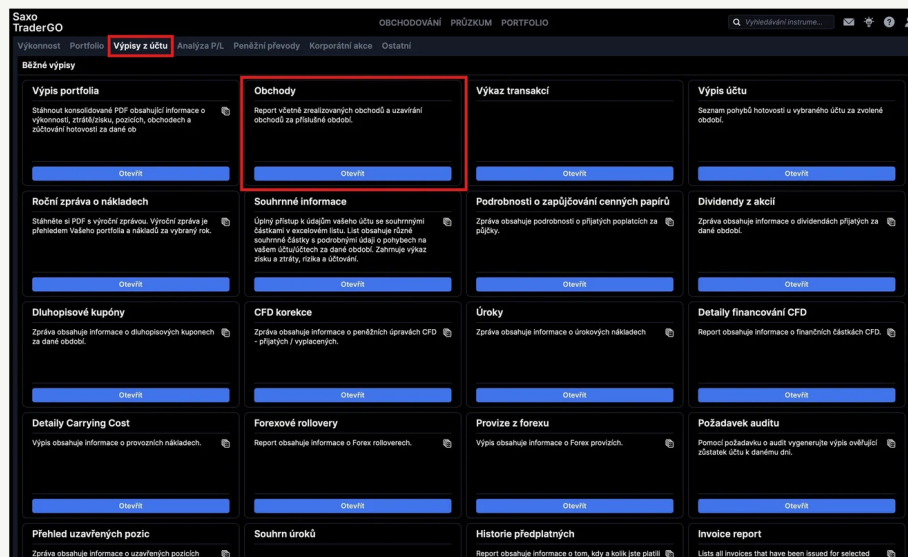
Saxo TraderGO

OBCHODOVÁNÍ PRŮZKUM PORTFOLIO

Vyhledávání instrume...

Výkonnost Portfolio Výpisy z účtu Analýza P/L Peněžní převody Korporátní akce Ostatní

Běžné výpisy

Výpis portfolia
Stáhnout konsolidované PDF obsahující informace o výkonnosti, ztrátě/zisku, pozicích, obchodech a zúčtování hotovosti za dané ob
Otevřít

Obchody
Report včetně zrealizovaných obchodů a uzavírání obchodů za příslušné období.
Otevřít

Výkaz transakcí
Otevřít

Výpis účtu
Seznam pohybů hotovosti u vybraného účtu za zvolené období.
Otevřít

Roční zpráva o nákladech
Stáhněte si PDF s výroční zprávou. Výroční zpráva je přehledem Vašeho portfolia a nákladů za vybraný rok.
Otevřít

Souhrnné informace
Úplný přístup k údajům vašeho účtu se souhrnnými částkami v excelovém listu. List obsahuje různé souhrnné částky s podrobnými údaji o pohybech na vašem účtu/účtech za dané období. Zahrnuje výkaz zisku a ztráty, rizika a účtování.
Otevřít

Podrobnosti o zapůjčování cenných papírů
Zpráva obsahuje podrobnosti o přijatých poplatcích za půjčky.
Otevřít

Dividendy z akcií
Zpráva obsahuje informace o dividendách přijatých za dané období.
Otevřít

Dluhopisové kupóny
Zpráva obsahuje informace o dluhopisových kuponech za dané období.
Otevřít

CFD korekce
Zpráva obsahuje informace o peněžních úpravách CFD - přijatých / vyplacených.
Otevřít

Úroky
Zpráva obsahuje informace o úrokových nákladech
Otevřít

Detaily financování CFD
Report obsahuje informace o finančních částkách CFD.
Otevřít

Detaily Carrying Cost
Výpis obsahuje informace o provozních nákladech.
Otevřít

Forexové rollovery
Report obsahuje informace o Forex rolloverech.
Otevřít

Provize z forexu
Výpis obsahuje informace o Forex provizích.
Otevřít

Požadavek auditu
Pomocí požadavku o audit vygenerujte výpis ověřující zůstatek účtu k danému dni.
Otevřít

Přehled uzavřených pozic
Zpráva obsahuje informace o uzavřených pozicích

Souhrn úroků

Historie předplatných
Report obsahuje informace o tom, kdy a kolik jste platili

Invoice report
Lists all invoices that have been issued for selected